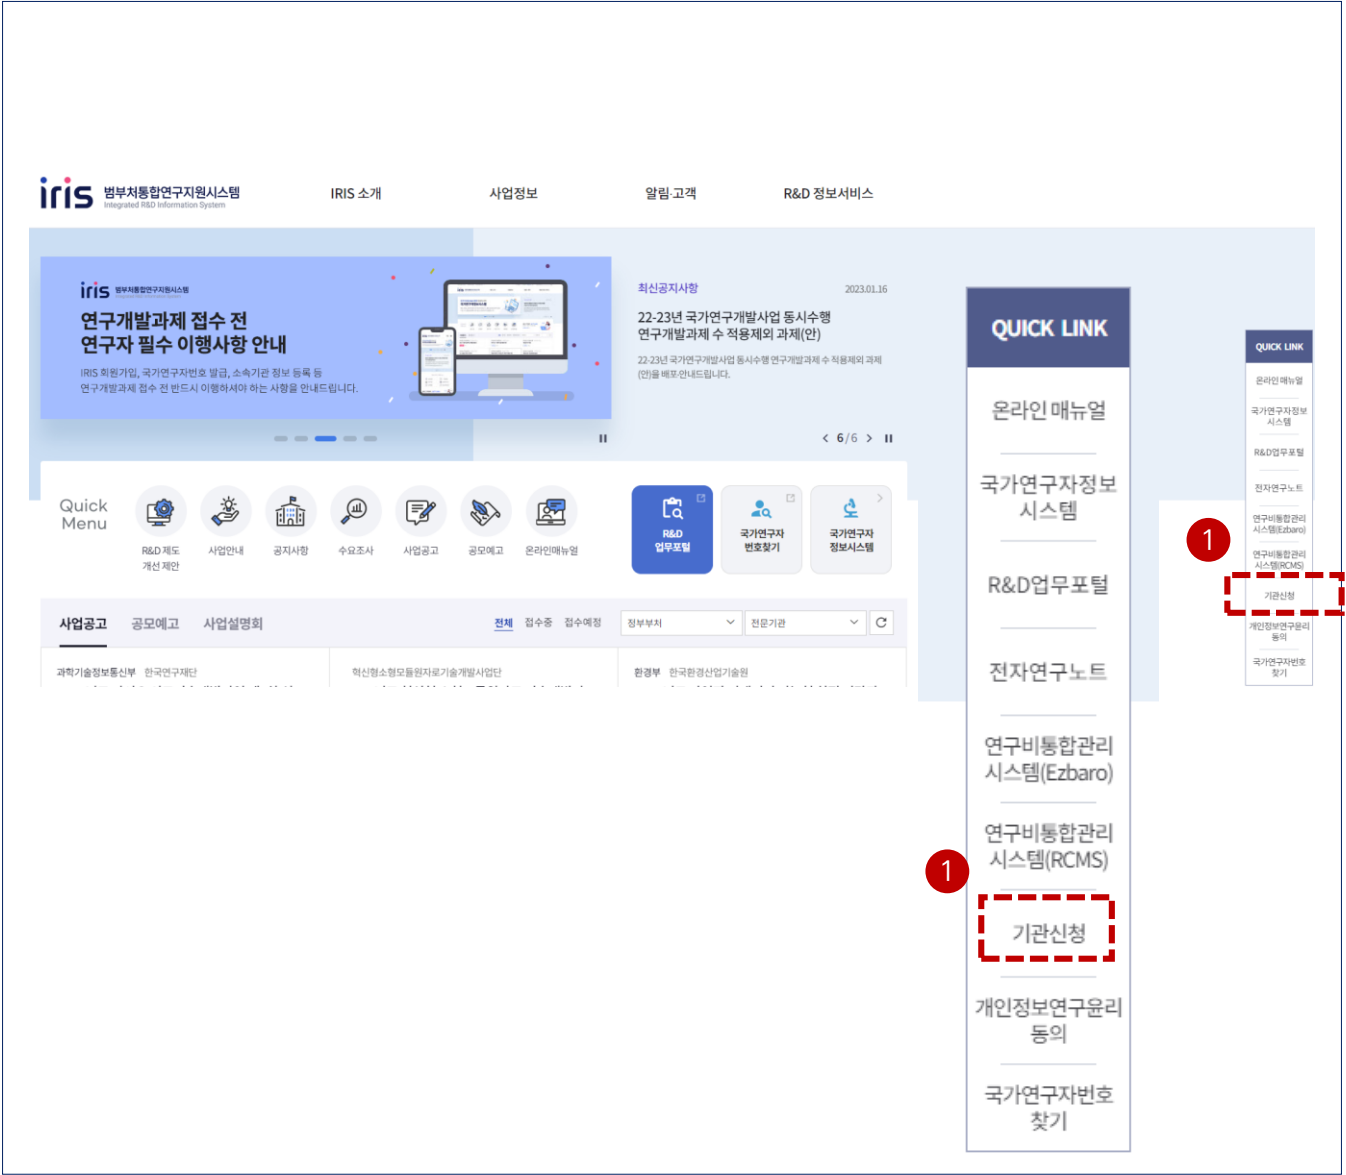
iris 범부처통합연구지원시스템 Integrated R&D Information System

IRIS 소개 사업정보 알림·고객 R&D 정보서비스

iris 범부처통합연구지원시스템

연구개발과제 접수 전 연구자 필수 이행사항 안내

IRIS 회원가입, 국가연구자번호 발급, 소속기관 정보 등록 등 연구개발과제 접수 전 반드시 이행하셔야 하는 사항을 안내드립니다.

최신공지사항 2023.01.16

22-23년 국가연구개발사업 동시수행 연구개발과제 수 적용제외 과제(안)

22-23년 국가연구개발사업 동시수행 연구개발과제 수 적용제외 과제(안)을 배포 안내드립니다.

6/6

Quick Menu

R&D 제도 개선 제안 사업안내 공지사항 수요조사 사업공고 공모예고 온라인매뉴얼

R&D 업무포털 국가연구자 번호찾기 국가연구자 정보시스템

사업공고 공모예고 사업설명회 전체 접수중 접수예정 정부부처 전문기관

과학기술정보통신부 한국연구재단 혁신형소형모듈원자로기술개발사업단 환경부 한국환경산업기술원

QUICK LINK

온라인매뉴얼

국가연구자정보시스템

R&D업무포털

전자연구노트

연구비통합관리시스템(Ezbaro)

연구비통합관리시스템(RCMS)

1

기관신청

개인정보연구윤리동의

국가연구자번호찾기

QUICK LINK

온라인매뉴얼

국가연구자정보시스템

R&D업무포털

전자연구노트

연구비통합관리시스템(Ezbaro)

연구비통합관리시스템(RCMS)

1

기관신청

개인정보연구윤리동의

국가연구자번호찾기